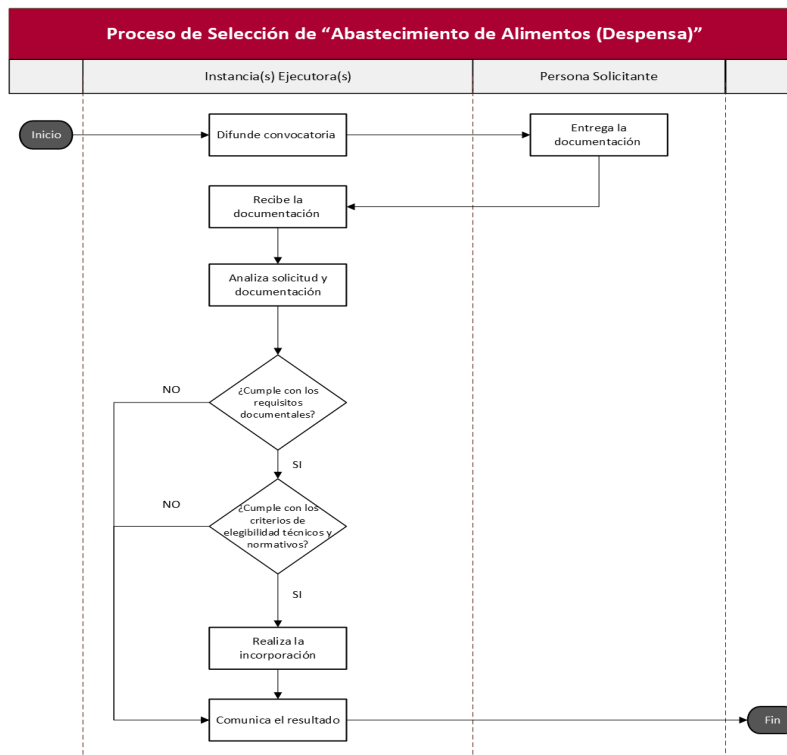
Proceso de Selección de “Abastecimiento de Alimentos (Despensa)”

Instancia(s) Ejecutora(s)

Persona Solicitante

Inicio

Difunde convocatoria

Entrega la documentación

Recibe la documentación

Analiza solicitud y documentación

NO

¿Cumple con los requisitos documentales?

SI

NO

¿Cumple con los criterios de elegibilidad técnicos y normativos?

SI

Realiza la incorporación

Comunica el resultado

Fin